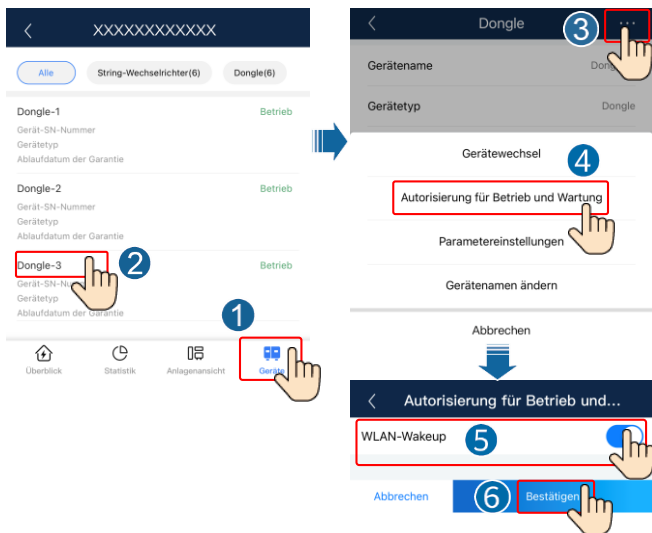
XXXXXXXXXXXX

Alle
String-Wechselrichter(6)
Dongle(6)

Dongle-1
Betrieb
Gerät-SN-Nummer
Gerätetyp
Ablaufdatum der Garantie

Dongle-2
Betrieb
Gerät-SN-Nummer
Gerätetyp
Ablaufdatum der Garantie

Dongle-3
Betrieb
Gerät-SN-Nu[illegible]
Gerätetyp
Ablaufdatum der Garantie

2
1

Überblick
Statistik
Anlagenansicht
Geräte

Dongle
3
Gerätename
Dong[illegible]
Gerätetyp
Dongle

Gerätewechsel
4
Autorisierung für Betrieb und Wartung
Parametereinstellungen
Gerätenamen ändern
Abbrechen

Autorisierung für Betrieb und...
WLAN-Wakeup
5
Abbrechen
6
Bestätigen